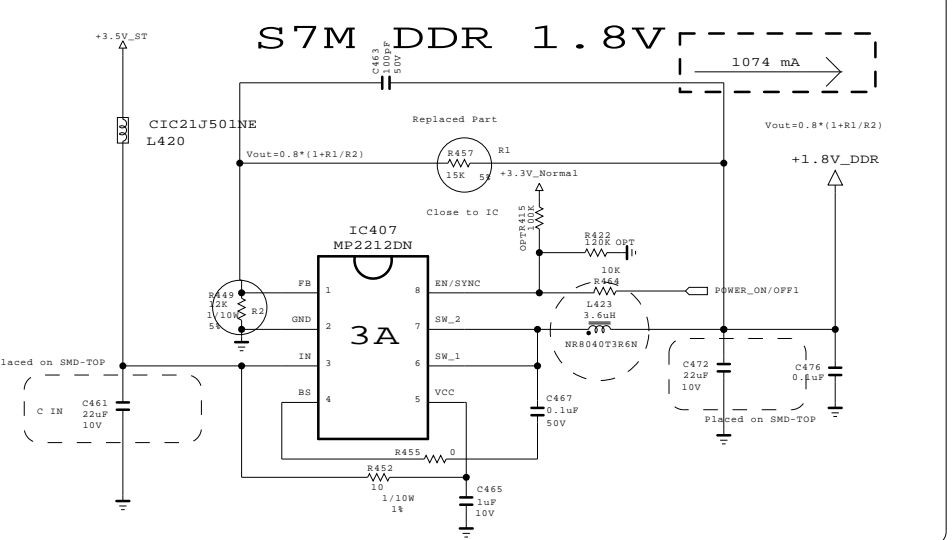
S7M DDR 1.8V

1074 mA

+3.5V_ST

C463
100pF
50V

CIC21J501NE
L420

Replaced Part

Vout=0.8*(1+R1/R2)

Vout=0.8*(1+R1/R2)

R457
15K 5%
R1

+3.3V_Normal

+1.8V_DDR

Close to IC

OPT R415
10K

R422
120K OPT

IC407
MP2212DN

3A

FB 1
GND 2
IN 3
BS 4
8 EN/SYNC
7 SW_2
6 SW_1
5 VCC

R449
12K
1/10W
5%
R2

10K
R464

POWER_ON/OFF1

L423
3.6uH
NR8040T3R6N

laced on SMD-TOP

C IN
C461
22uF
10V

C467
0.1uF
50V

C472
22uF
10V

C476
0.1uF

Placed on SMD-TOP

R455 0

R452
10
1/10W
1%

C465
1uF
10V